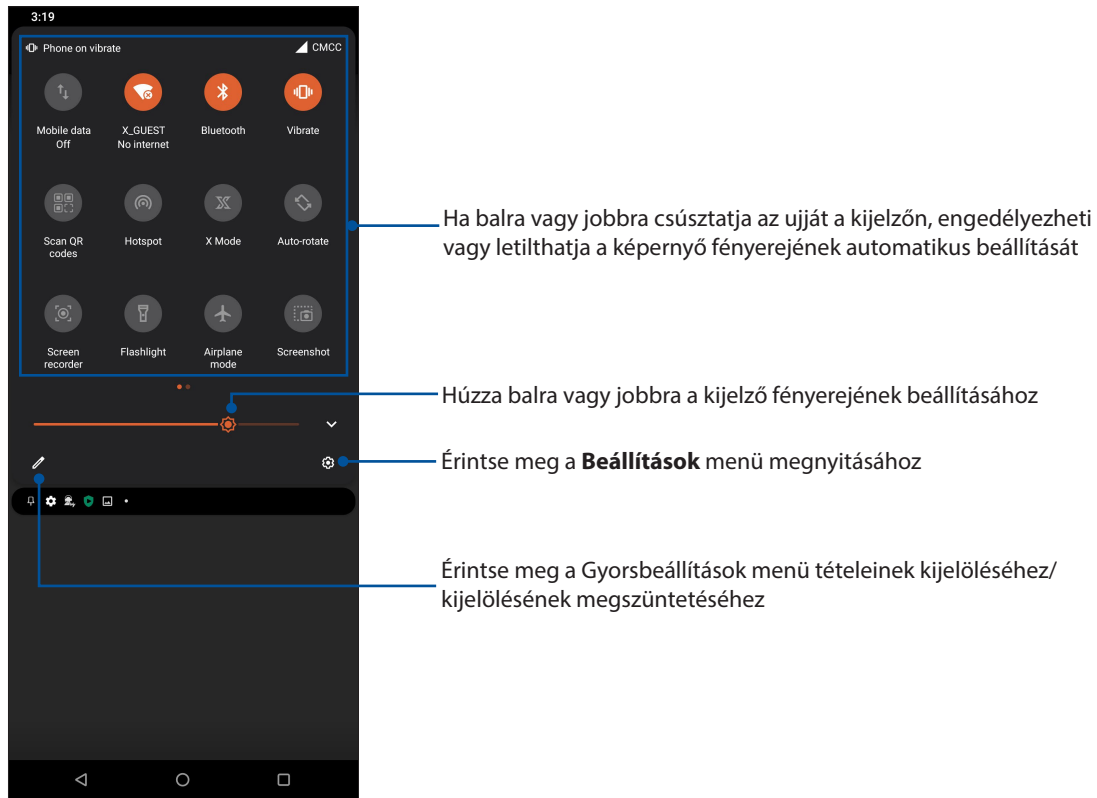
3:19

Phone on vibrate

CMCC

Mobile data Off

X_GUEST No internet

Bluetooth

Vibrate

Scan QR codes

Hotspot

X Mode

Auto-rotate

Screen recorder

Flashlight

Airplane mode

Screenshot

Ha balra vagy jobbra csúsztatja az ujját a kijelzőn, engedélyezheti vagy letilthatja a képernyő fényerejének automatikus beállítását

Húzza balra vagy jobbra a kijelző fényerejének beállításához

Érintse meg a **Beállítások** menü megnyitásához

Érintse meg a Gyorsbeállítások menü tételeinek kijelöléséhez/ kijelölésének megszüntetéséhez